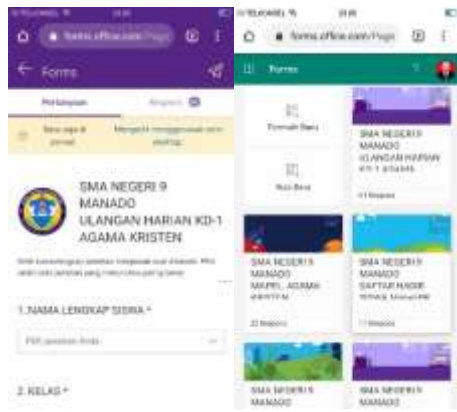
TELKOMSEL
forms.office.com/Pages
Forms
Pertanyaan
Respons
Simpan
Mengedit menggunakan
SMA NEGERI 9 MANADO ULANGAN HARIAN KD-1 AGAMA KRISTEN
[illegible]
1.NAMA LENGKAP SISWA *
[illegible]
2. KELAS *

TELKOMSEL
forms.office.com/Pages
Forms
Formulir Baru
Kuis Baru
SMA NEGERI 9 MANADO ULANGAN HARIAN KD-1 AGAMA
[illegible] Respons
SMA NEGERI 9 MANADO MAPEL AGAMA KRISTEN
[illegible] Respons
SMA NEGERI 9 MANADO DAFTAR HADIR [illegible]
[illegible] Respons
SMA NEGERI 9 MANADO
SMA NEGERI 9 MANADO